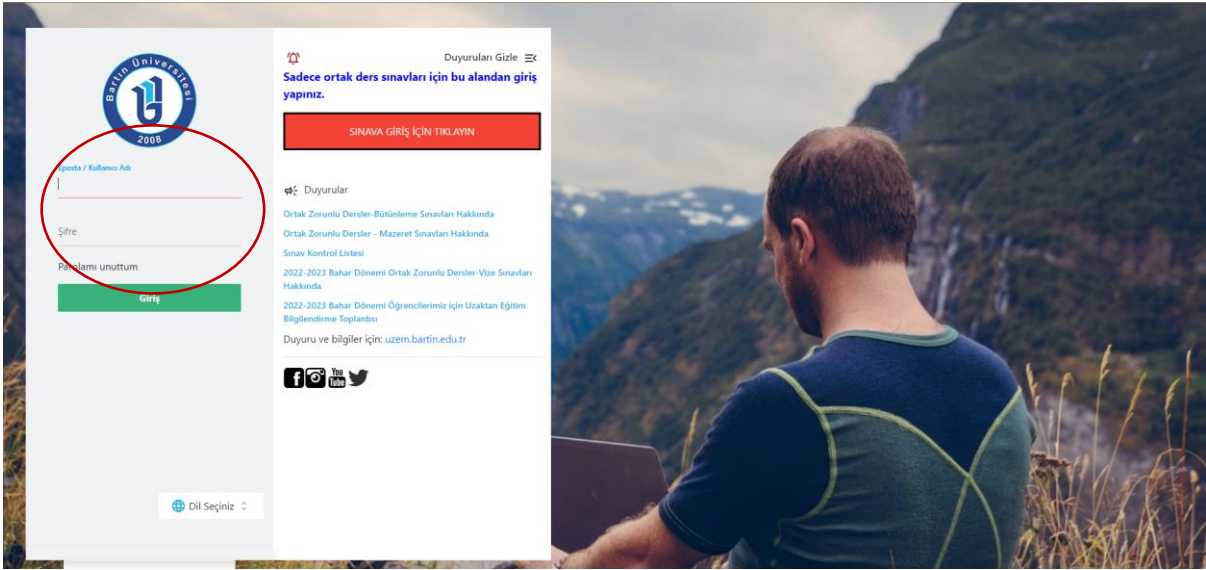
Bartın Üniversitesi
2008

Eposta / Kullanıcı Adı

Şifre

Parolamı unuttum

Giriş

Dil Seçiniz

Duyuruları Gizle

Sadece ortak ders sınavları için bu alandan giriş yapınız.

SINAVA GİRİŞ İÇİN TIKLAYIN

Duyurular

Ortak Zorunlu Dersler-Bütünleme Sınavları Hakkında

Ortak Zorunlu Dersler - Mazeret Sınavları Hakkında

Sınav Kontrol Listesi

2022-2023 Bahar Dönemi Ortak Zorunlu Dersler-Vize Sınavları Hakkında

2022-2023 Bahar Dönemi Öğrencilerimiz için Uzaktan Eğitim Bilgilendirme Toplantısı

Duyuru ve bilgiler için: uzem.bartin.edu.tr

You Tube